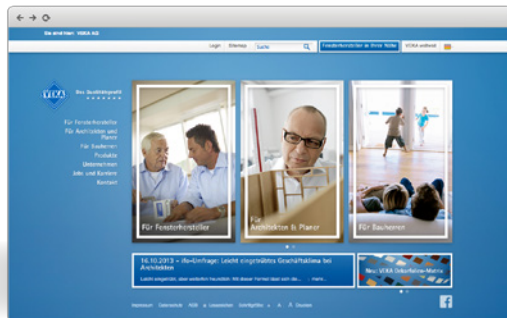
Sie sind hier: VEKA AG

Login Sitemap Suche Fensterhersteller in Ihrer Nähe VEKA weltweit

VEKA Das Qualitätsprofil

Für Fensterhersteller
Für Architekten und Planer
Für Bauherren
Produkte
Unternehmen
Jobs und Karriere
Kontakt

Für Fensterhersteller

Für Architekten & Planer

Für Bauherren

16.10.2013 – ifo-Umfrage: Leicht eingetrübtes Geschäftsklima bei Architekten

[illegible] Mehr...

Neu: VEKA Oeleoffelen-Matrix

Impressum Datenschutz AGB Leasestellen Schriftgröße A A Deutsch